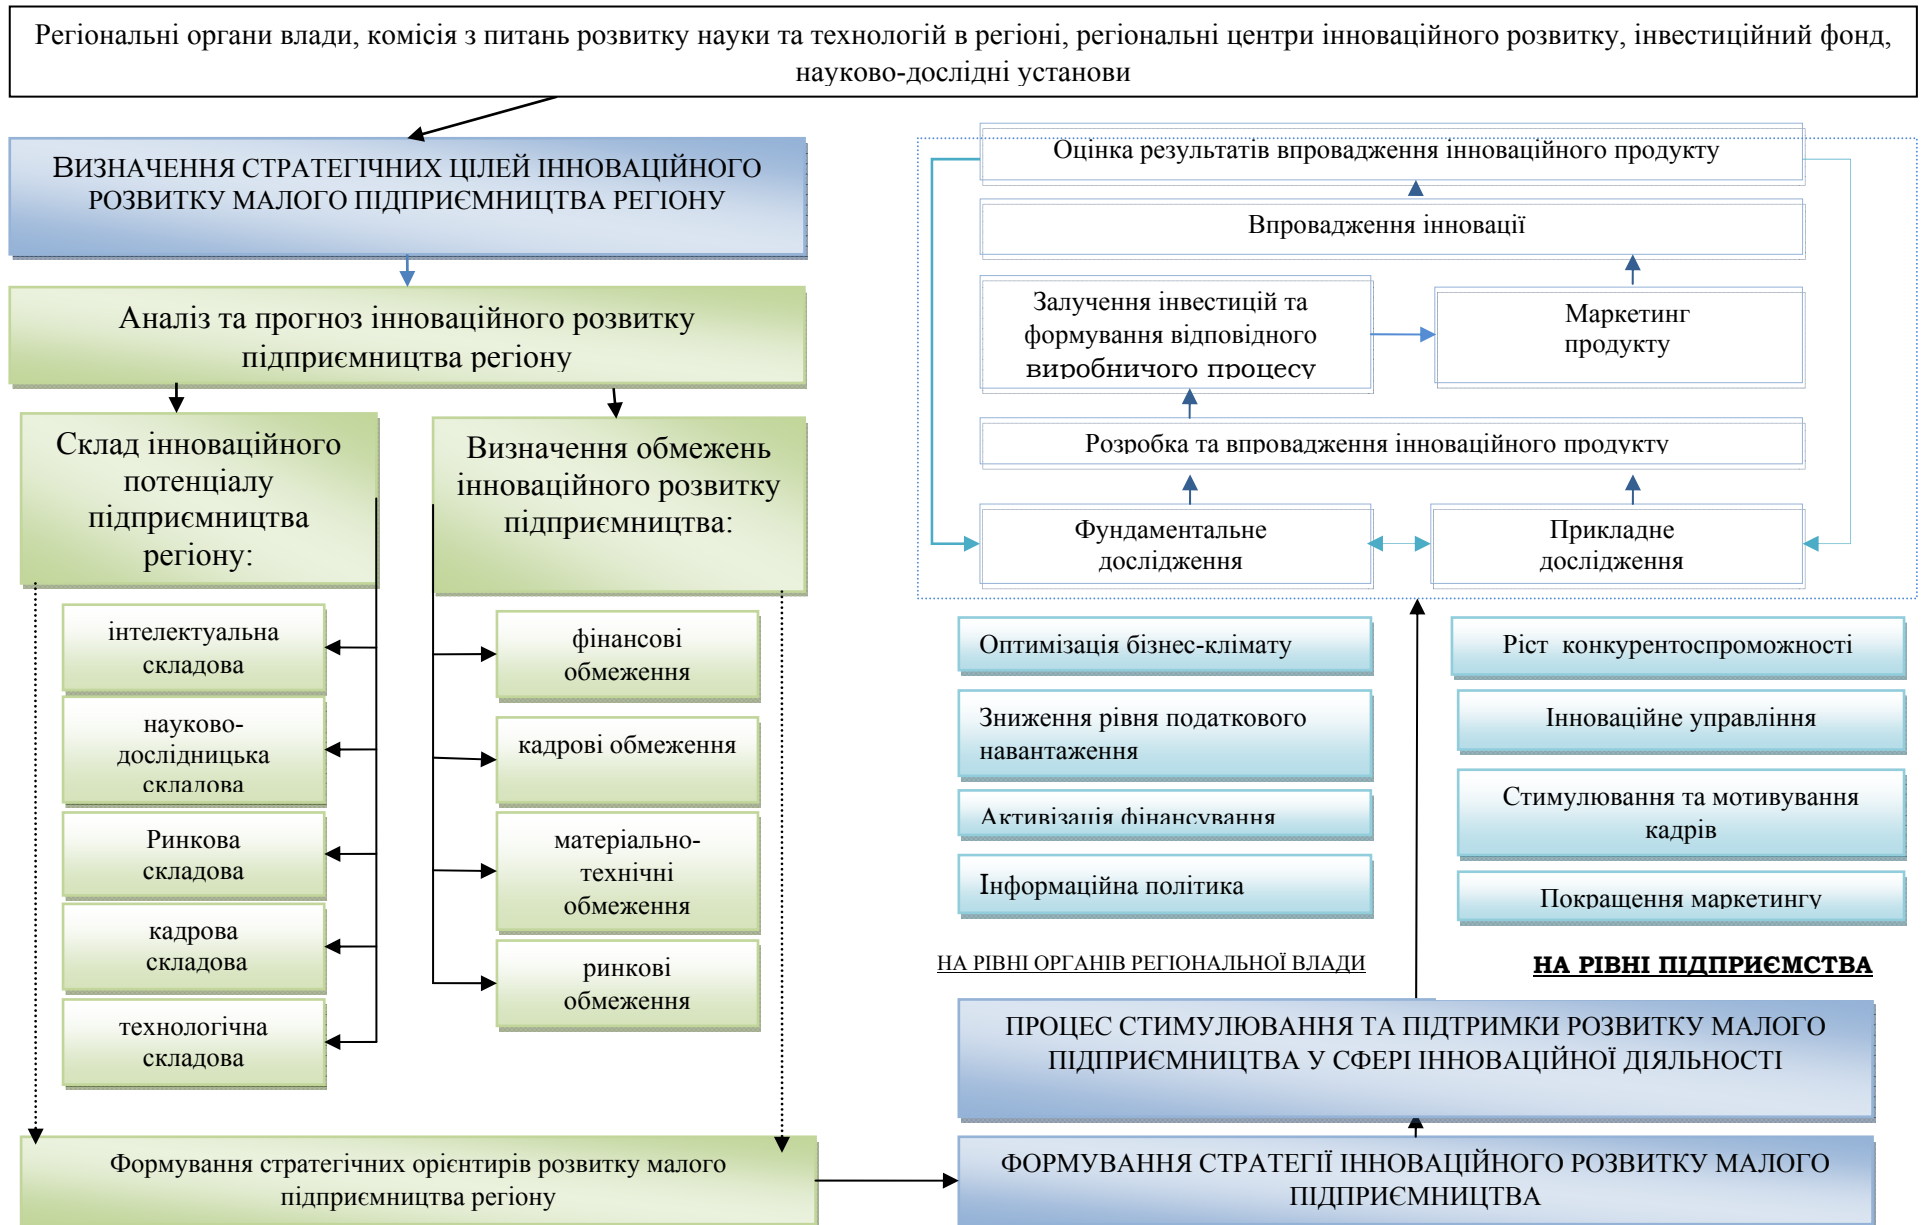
Регіональні органи влади, комісія з питань розвитку науки та технологій в регіоні, регіональні центри інноваційного розвитку, інвестиційний фонд, науково-дослідні установи

ВИЗНАЧЕННЯ СТРАТЕГІЧНИХ ЦІЛЕЙ ІННОВАЦІЙНОГО РОЗВИТКУ МАЛОГО ПІДПРИЄМНИЦТВА РЕГІОНУ

Аналіз та прогноз інноваційного розвитку підприємництва регіону

Склад інноваційного потенціалу підприємництва регіону:

інтелектуальна складова

науково-дослідницька складова

Ринкова складова

кадрова складова

технологічна складова

Визначення обмежень інноваційного розвитку підприємництва:

фінансові обмеження

кадрові обмеження

матеріально-технічні обмеження

ринкові обмеження

Формування стратегічних орієнтирів розвитку малого підприємництва регіону

Оцінка результатів впровадження інноваційного продукту

Впровадження інновації

Залучення інвестицій та формування відповідного виробничого процесу

Маркетинг продукту

Розробка та впровадження інноваційного продукту

Фундаментальне дослідження

Прикладне дослідження

Оптимізація бізнес-клімату

Зниження рівня податкового навантаження

Активізація фінансування

Інформаційна політика

Ріст конкурентоспроможності

Інноваційне управління

Стимулювання та мотивування кадрів

Покращення маркетингу

НА РІВНІ ОРГАНІВ РЕГІОНАЛЬНОЇ ВЛАДИ

НА РІВНІ ПІДПРИЄМСТВА

ПРОЦЕС СТИМУЛЮВАННЯ ТА ПІДТРИМКИ РОЗВИТКУ МАЛОГО ПІДПРИЄМНИЦТВА У СФЕРІ ІННОВАЦІЙНОЇ ДІЯЛЬНОСТІ

ФОРМУВАННЯ СТРАТЕГІЇ ІННОВАЦІЙНОГО РОЗВИТКУ МАЛОГО ПІДПРИЄМНИЦТВА